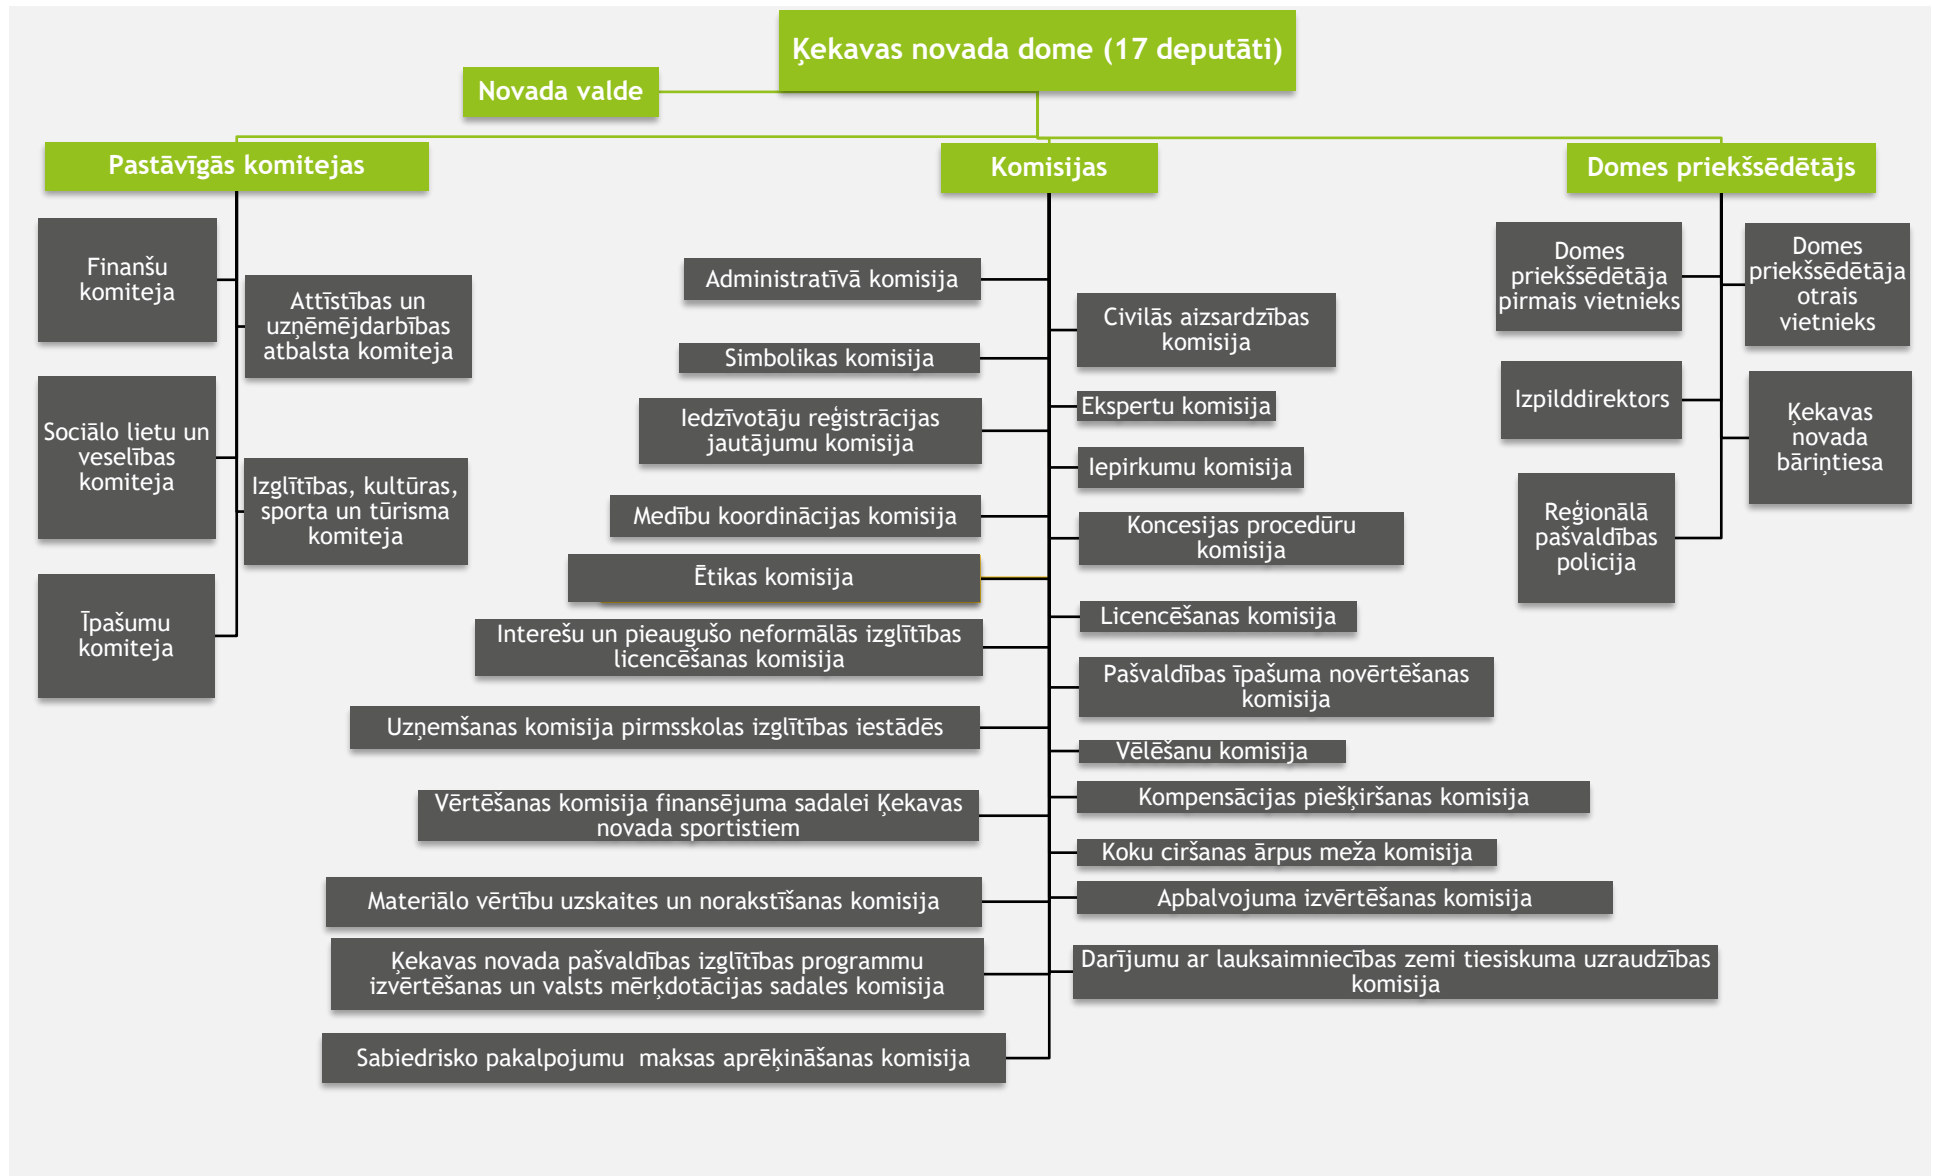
Ķekavas novada dome (17 deputāti)

Novada valde

Pastāvīgās komitejas

Komisijas

Domes priekšsēdētājs

Finanšu komiteja

Attīstības un uzņēmējdarbības atbalsta komiteja

Sociālo lietu un veselības komiteja

Izglītības, kultūras, sporta un tūrisma komiteja

Īpašumu komiteja

Administratīvā komisija

Simbolikas komisija

Iedzīvotāju reģistrācijas jautājumu komisija

Medību koordinācijas komisija

Ētikas komisija

Interešu un pieaugušo neformālās izglītības licencēšanas komisija

Uzņemšanas komisija pirmsskolas izglītības iestādēs

Vērtēšanas komisija finansējuma sadalei Ķekavas novada sportistiem

Materiālo vērtību uzskaites un norakstīšanas komisija

Ķekavas novada pašvaldības izglītības programmu izvērtēšanas un valsts mērķdotācijas sadales komisija

Sabiedrisko pakalpojumu maksas aprēķināšanas komisija

Civilās aizsardzības komisija

Ekspertu komisija

Iepirkumu komisija

Koncesijas procedūru komisija

Licencēšanas komisija

Pašvaldības īpašuma novērtēšanas komisija

Vēlēšanu komisija

Kompensācijas piešķiršanas komisija

Koku ciršanas ārpus meža komisija

Apbalvojuma izvērtēšanas komisija

Darījumu ar lauksaimniecības zemi tiesiskuma uzraudzības komisija

Domes priekšsēdētāja pirmais vietnieks

Domes priekšsēdētāja otrais vietnieks

Izpilddirektors

Ķekavas novada bāriņtiesa

Reģionālā pašvaldības policija